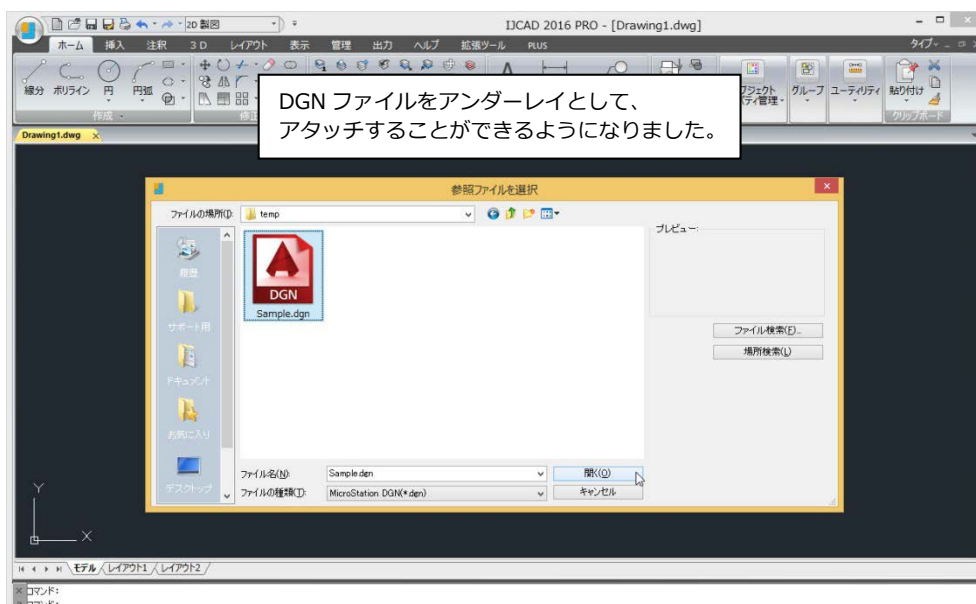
2D 製図
IJCAD 2016 PRO - [Drawing1.dwg]
ホーム 挿入 注釈 3D レイアウト 表示 管理 出力 ヘルプ 拡張ツール PLUS
タイプ
線分 ポリライン 円 円弧
作成
修正
ブジェクト ティ管理
グループ ユーティリティ 貼り付け
クリップボード
Drawing1.dwg

DGN ファイルをアンダーレイとして、
アタッチすることができるようになりました。

参照ファイルを選択
ファイルの場所(I): temp
プレビュー:
履歴
サポート用
ドキュメント
お気に入り
デスクトップ
DGN
Sample.dgn
ファイル検索(F)...
場所検索(L)
ファイル名(N): Sample.dgn
ファイルの種類(T): MicroStation DGN(*.dgn)
開く(O)
キャンセル

Y
X
モデル レイアウト1 レイアウト2
コマンド:
コマンド: